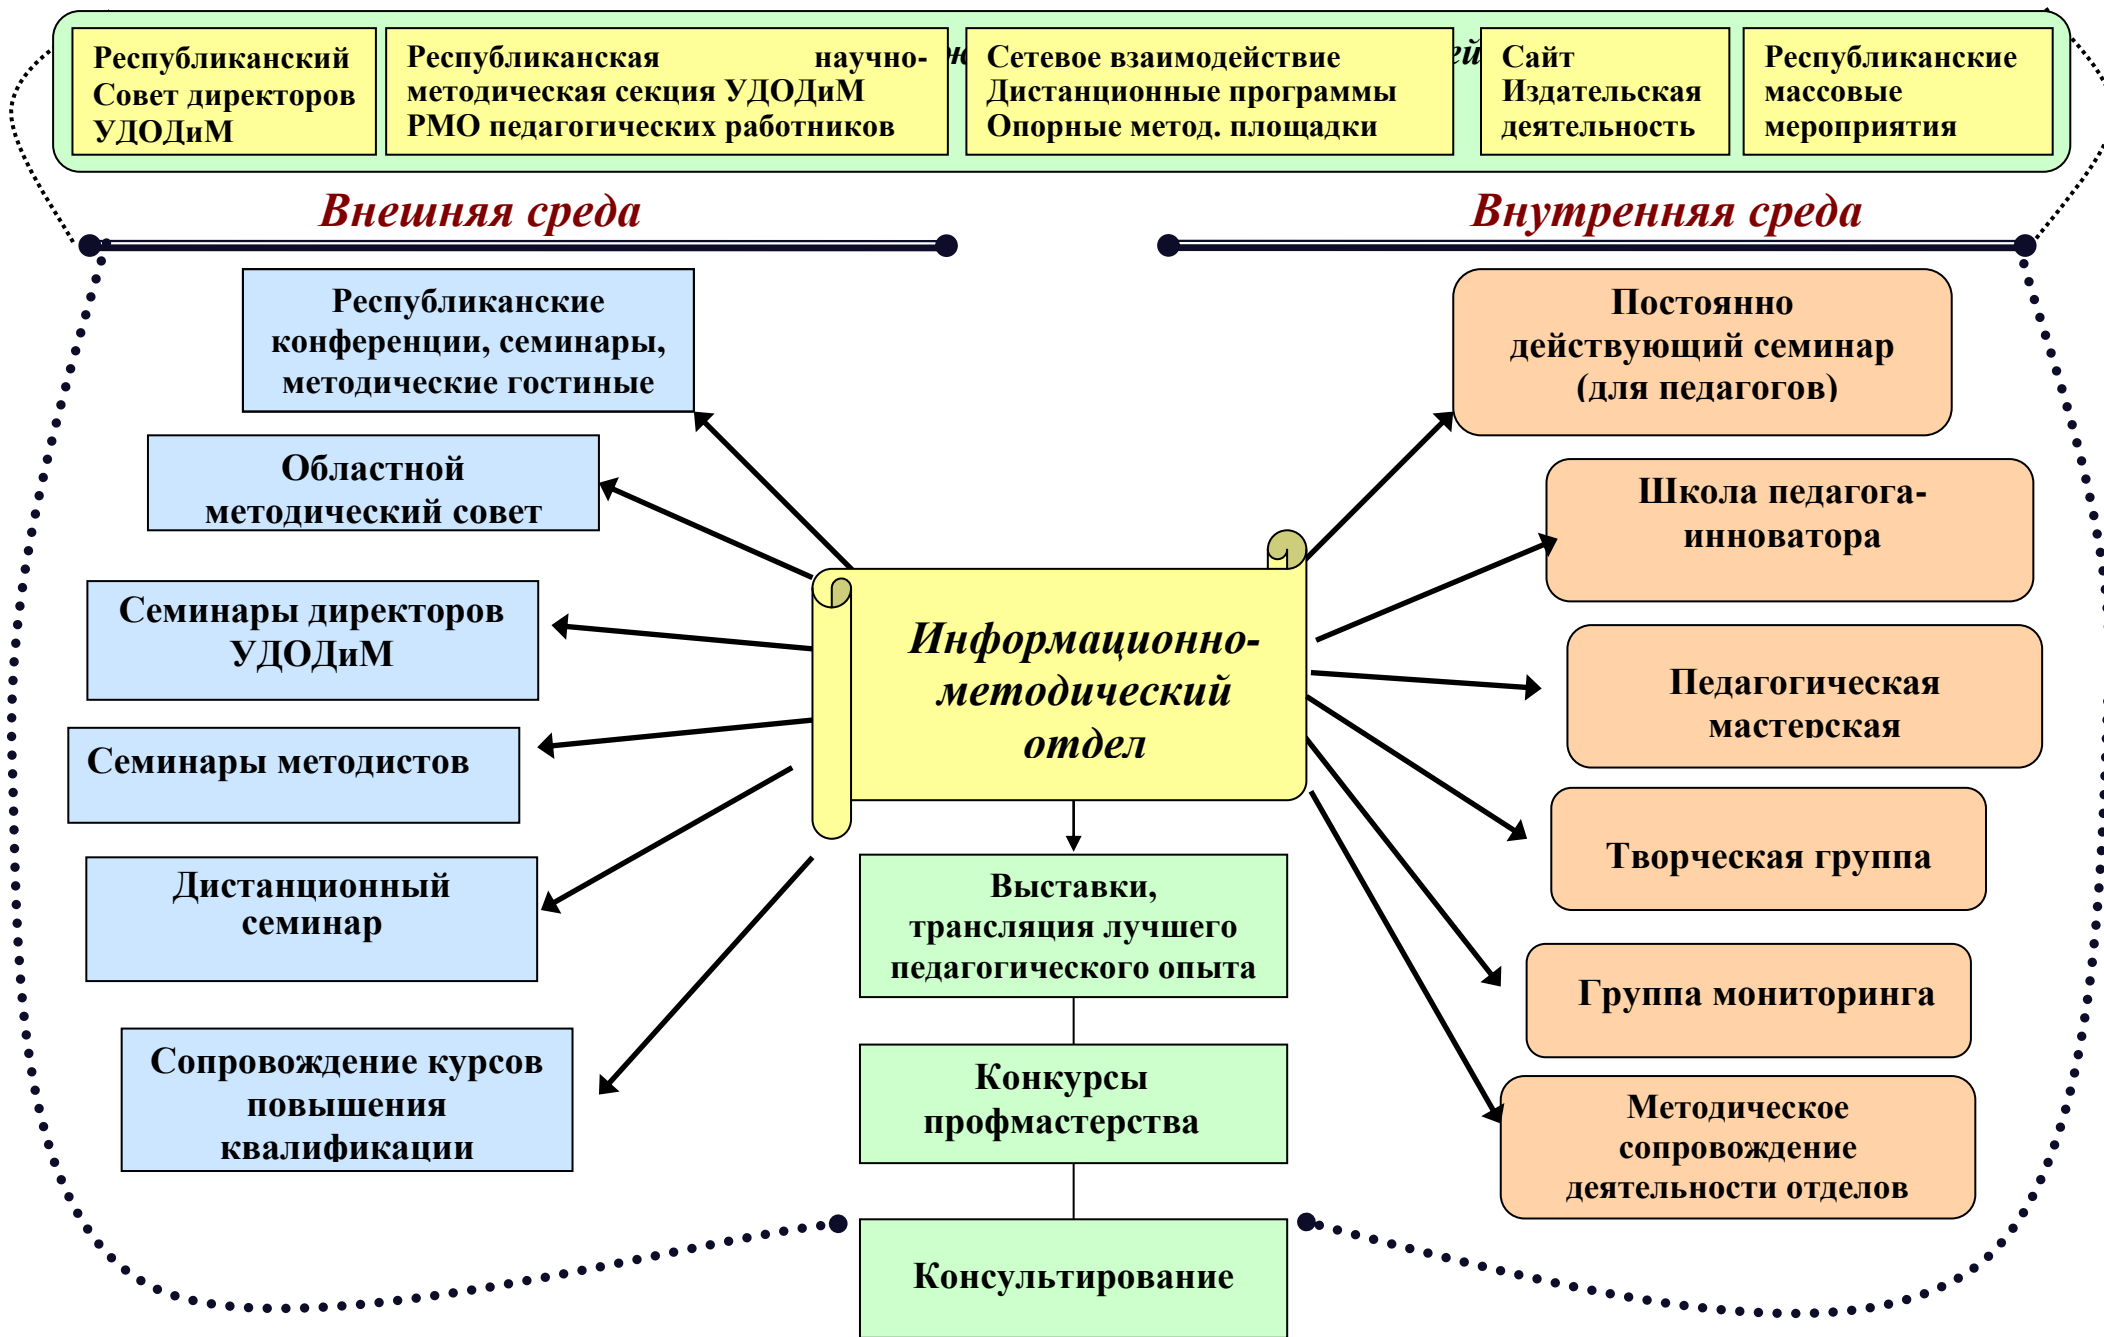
Республиканский Совет директоров УДОДиМ

Республиканская научно-методическая секция УДОДиМ
РМО педагогических работников

Сетевое взаимодействие
Дистанционные программы
Опорные метод. площадки

Сайт
Издательская деятельность

Республиканские массовые мероприятия

Внешняя среда

Внутренняя среда

Республиканские конференции, семинары, методические гостиные

Областной методический совет

Семинары директоров УДОДиМ

Семинары методистов

Дистанционный семинар

Сопровождение курсов повышения квалификации

Информационно-методический отдел

Выставки, трансляция лучшего педагогического опыта

Конкурсы профмастерства

Консультирование

Постоянно действующий семинар (для педагогов)

Школа педагога-инноватора

Педагогическая мастерская

Творческая группа

Группа мониторинга

Методическое сопровождение деятельности отделов